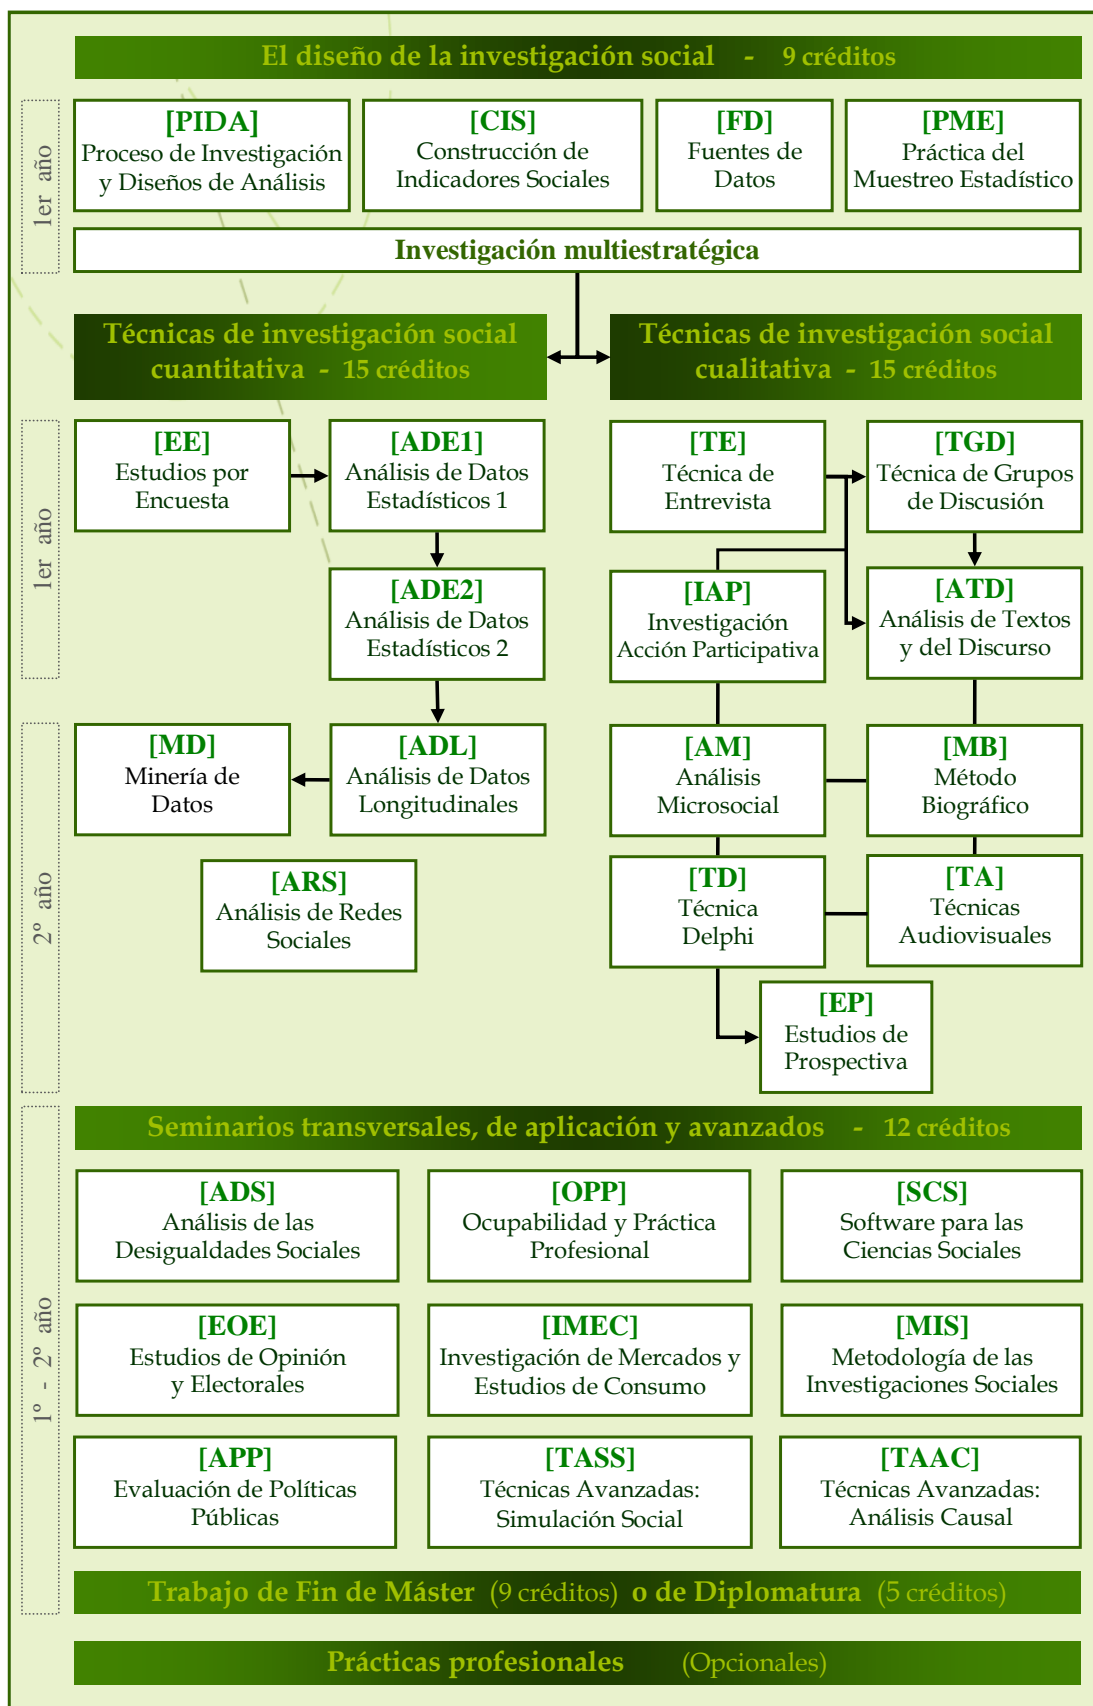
El diseño de la investigación social - 9 créditos

1er año

[PIDA]
Proceso de Investigación y Diseños de Análisis

[CIS]
Construcción de Indicadores Sociales

[FD]
Fuentes de Datos

[PME]
Práctica del Muestreo Estadístico

Investigación multiestratégica

Técnicas de investigación social cuantitativa - 15 créditos

Técnicas de investigación social cualitativa - 15 créditos

1er año

[EE]
Estudios por Encuesta

[ADE1]
Análisis de Datos Estadísticos 1

[TE]
Técnica de Entrevista

[TGD]
Técnica de Grupos de Discusión

[ADE2]
Análisis de Datos Estadísticos 2

[IAP]
Investigación Acción Participativa

[ATD]
Análisis de Textos y del Discurso

2º año

[MD]
Minería de Datos

[ADL]
Análisis de Datos Longitudinales

[AM]
Análisis Microsocial

[MB]
Método Biográfico

[ARS]
Análisis de Redes Sociales

[TD]
Técnica Delphi

[TA]
Técnicas Audiovisuales

[EP]
Estudios de Prospectiva

Seminarios transversales, de aplicación y avanzados - 12 créditos

1º - 2º año

[ADS]
Análisis de las Desigualdades Sociales

[OPP]
Ocupabilidad y Práctica Profesional

[SCS]
Software para las Ciencias Sociales

[EOE]
Estudios de Opinión y Electorales

[IMEC]
Investigación de Mercados y Estudios de Consumo

[MIS]
Metodología de las Investigaciones Sociales

[APP]
Evaluación de Políticas Públicas

[TASS]
Técnicas Avanzadas: Simulación Social

[TAAC]
Técnicas Avanzadas: Análisis Causal

Trabajo de Fin de Máster (9 créditos) o de Diplomatura (5 créditos)

Prácticas profesionales (Opcionales)